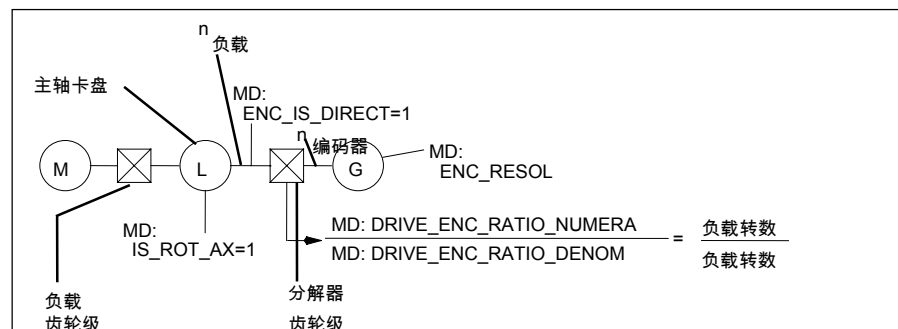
n
负载

主轴卡盘

MD:
ENC_IS_DIRECT=1

n
编码器

M

L

G

MD:
ENC_RESOL

MD:
IS_ROT_AX=1

$\frac{\text{MD: DRIVE\_ENC\_RATIO\_NUMERA}}{\text{MD: DRIVE\_ENC\_RATIO\_DENOM}} = \frac{\text{负载转数}}{\text{负载转数}}$

负载
齿轮级

分解器
齿轮级